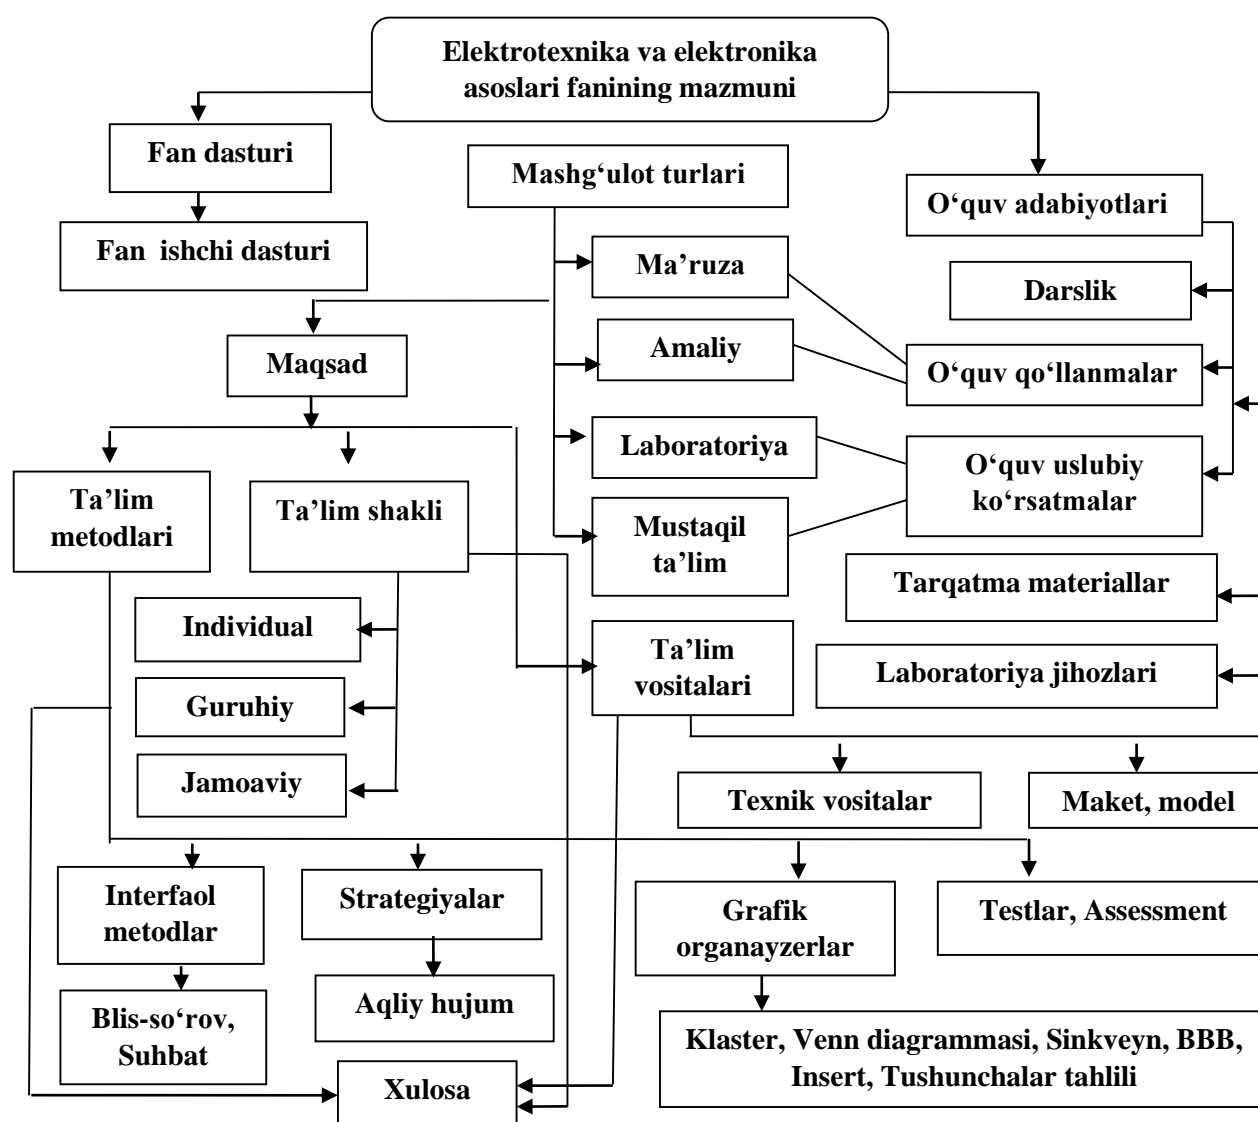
Elektrotexnika va elektronika asoslari fanining mazmuni

Fan dasturi

Fan ishchi dasturi

Mashg‘ulot turlari

O‘quv adabiyotlari

Ma’ruza

Darslik

Amaliy

O‘quv qo‘llanmalar

Maqsad

Laboratoriya

O‘quv uslubiy ko‘rsatmalar

Ta’lim metodlari

Ta’lim shakli

Mustaqil ta’lim

Tarqatma materiallar

Individual

Ta’lim vositalari

Laboratoriya jihozlari

Guruhiy

Jamoaviy

Texnik vositalar

Maket, model

Interfaol metodlar

Strategiyalar

Grafik organayzerlar

Testlar, Assessment

Blis-so‘rov, Suhbat

Aqliy hujum

Klaster, Venn diagrammasi, Sinkveyn, BBB, Insert, Tushunchalar tahlili

Xulosa